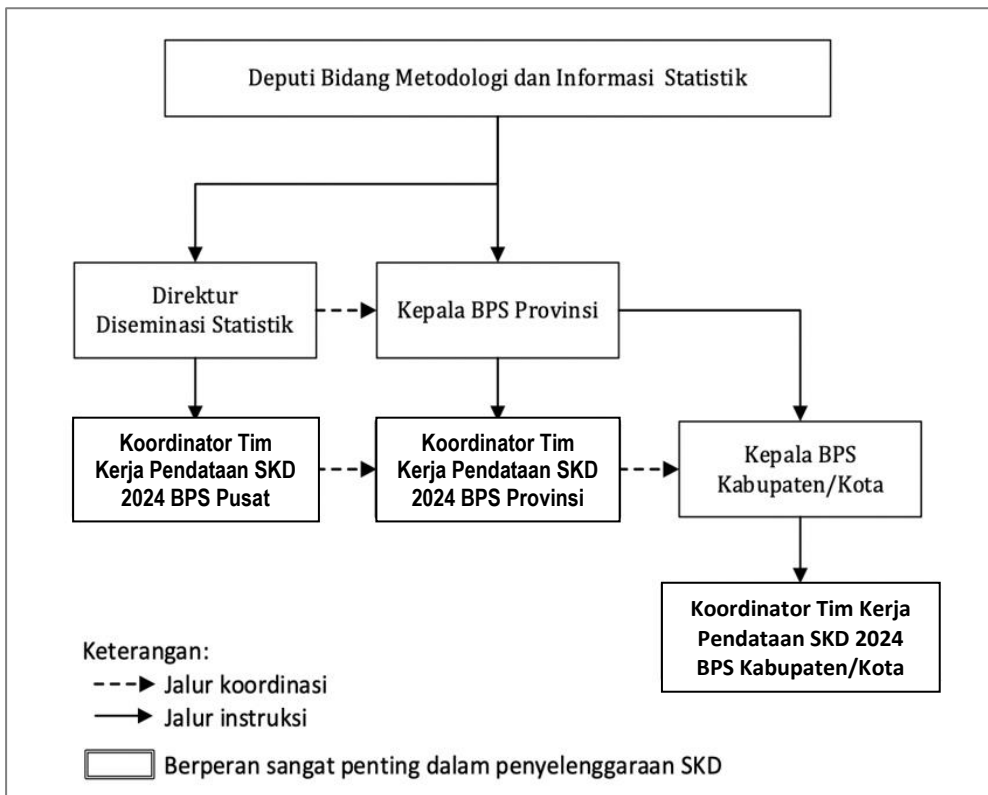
Deputi Bidang Metodologi dan Informasi Statistik

Direktur Diseminasi Statistik

Kepala BPS Provinsi

Koordinator Tim Kerja Pendataan SKD 2024 BPS Pusat

Koordinator Tim Kerja Pendataan SKD 2024 BPS Provinsi

Kepala BPS Kabupaten/Kota

Koordinator Tim Kerja Pendataan SKD 2024 BPS Kabupaten/Kota

Keterangan:
Jalur koordinasi
Jalur instruksi
Berperan sangat penting dalam penyelenggaraan SKD